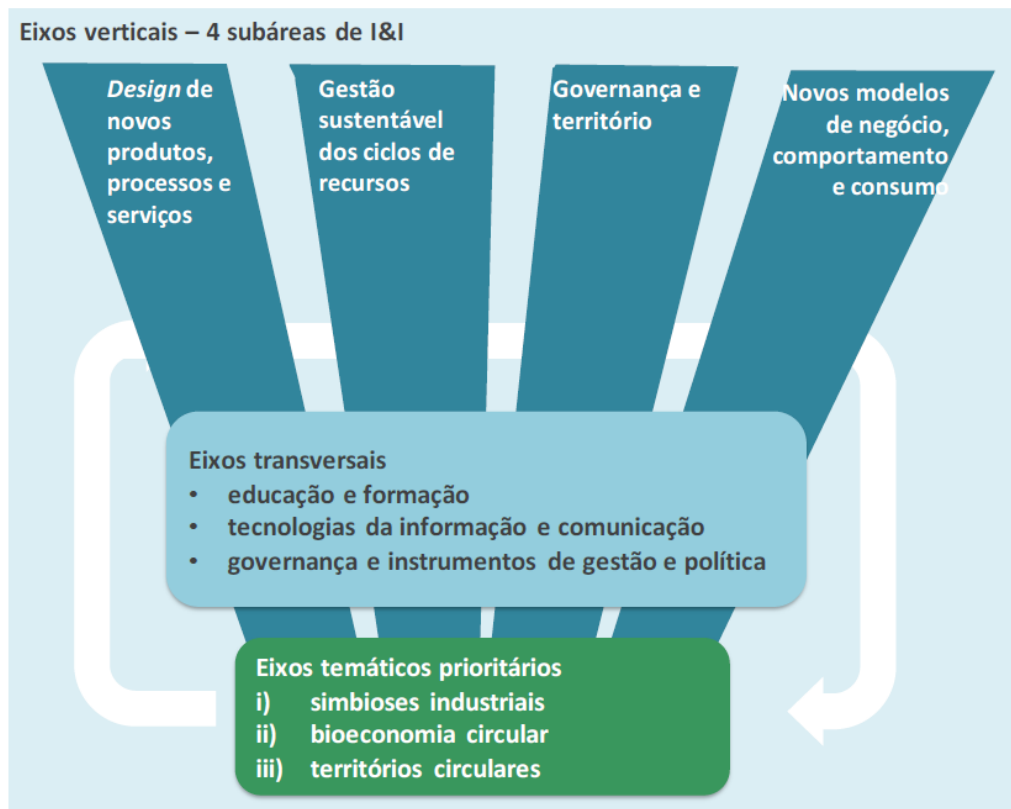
Eixos verticais – 4 subáreas de I&I

*Design* de novos produtos, processos e serviços

Gestão sustentável dos ciclos de recursos

Governança e território

Novos modelos de negócio, comportamento e consumo

Eixos transversais
• educação e formação
• tecnologias da informação e comunicação
• governança e instrumentos de gestão e política

Eixos temáticos prioritários
i) simbioses industriais
ii) bioeconomia circular
iii) territórios circulares